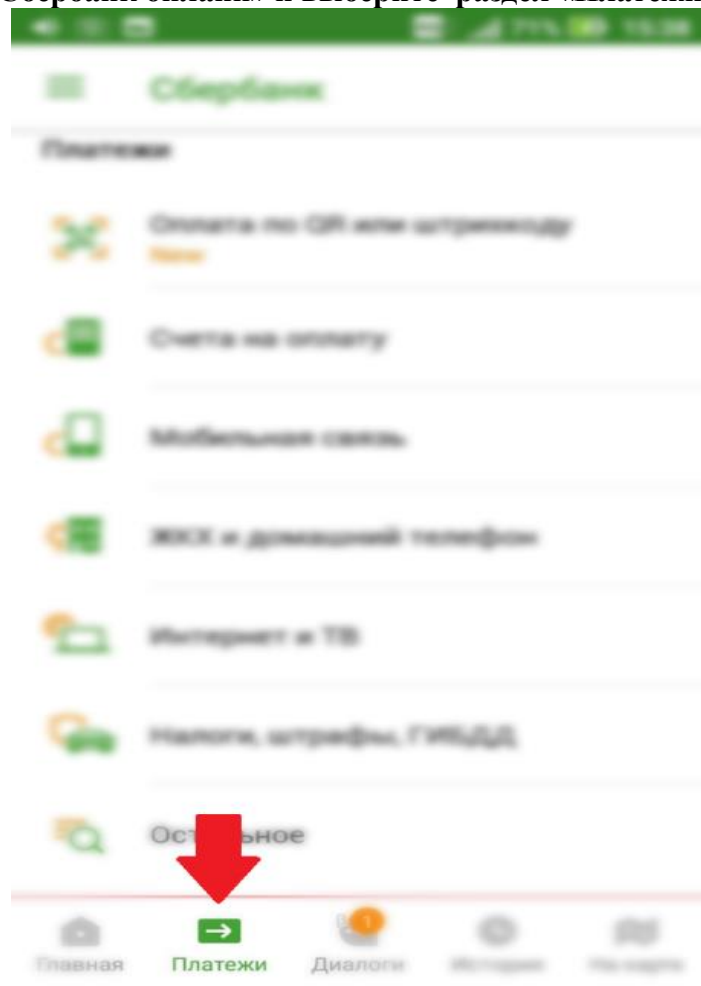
Сбербанк онлайн и выберите раздел «Платежи»

71% 15:38

Сбербанк

Платежи

Оплата по QR или штрихкоду
New

Счета на оплату

Мобильная связь

ЖКХ и домашний телефон

Интернет и ТВ

Налоги, штрафы, ГИБДД

Остальное

Главная Платежи Диалоги 1 История На карте